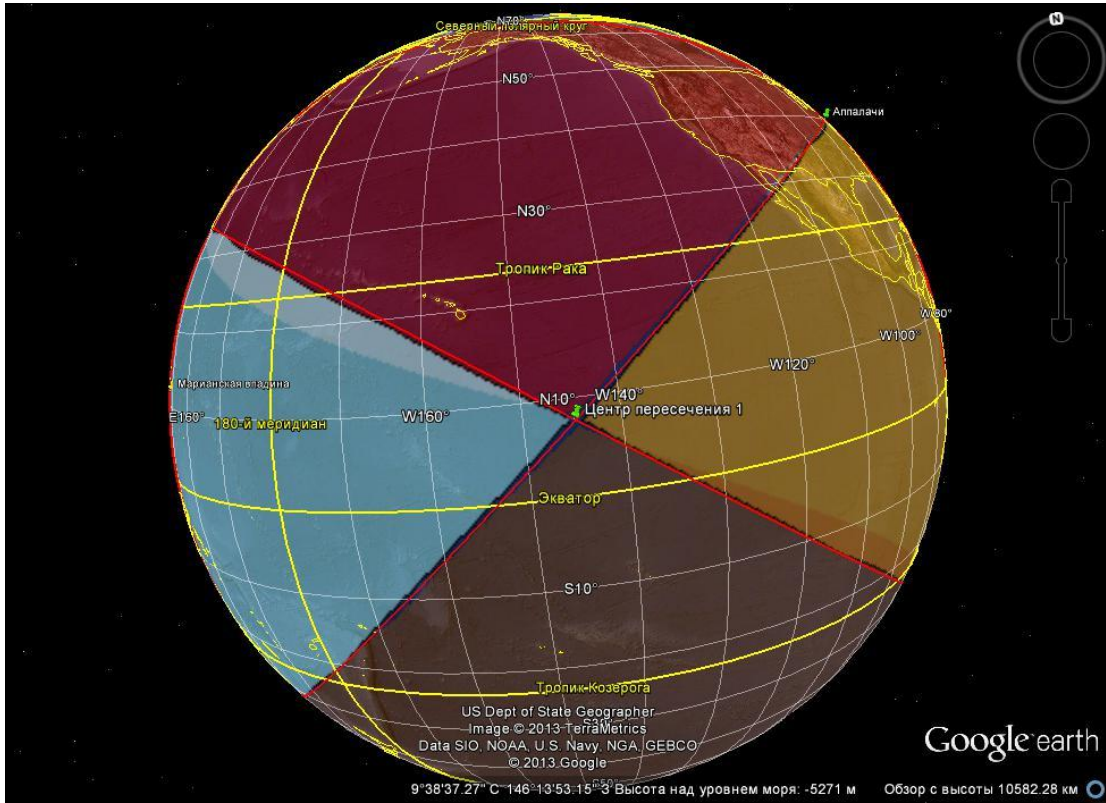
Северный полярный круг
N70°
N50°
Аппалачи
N30°
Тропик Рака
W80°
W100°
W120°
Марианская впадина
N10°
W140°
Центр пересечения 1
E160°
180-й меридиан
W160°
Экватор
S10°
Тропик Козерога
US Dept of State Geographer
Image © 2013 TerraMetrics
Data SIO, NOAA, U.S. Navy, NGA, GEBCO
© 2013 Google
S30°
Google earth
9°38'37.27" С 146°13'53.15" З Высота над уровнем моря: -5271 м Обзор с высоты 10582.28 км